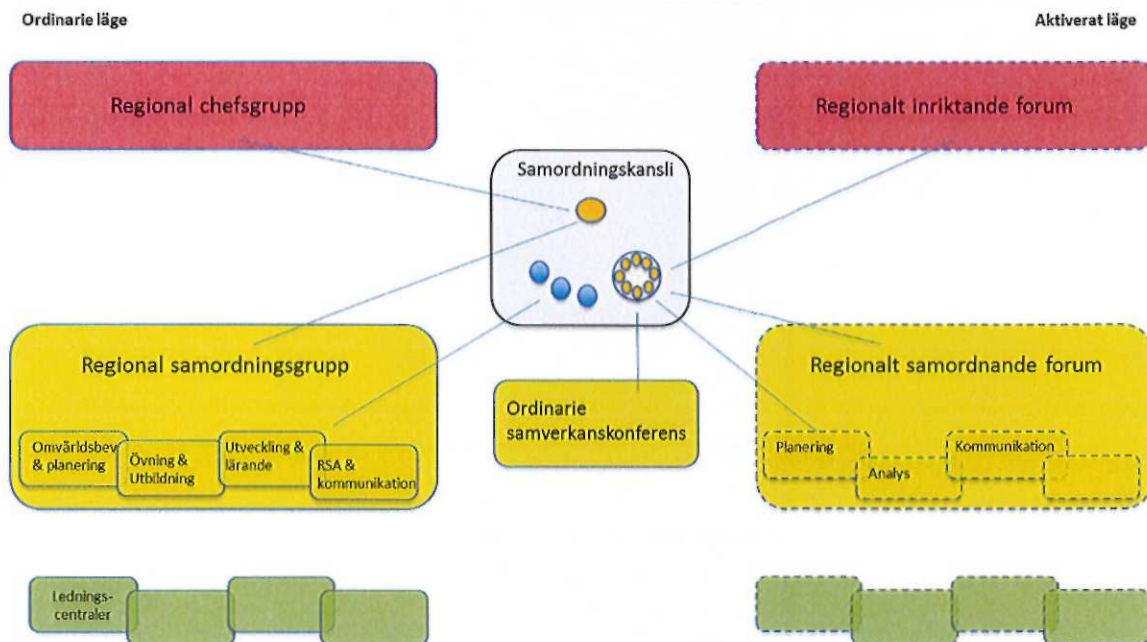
Ordinarie läge

Aktiverat läge

Regional chefsgrupp

Regionalt inriktande forum

Samordningskansli

Regional samordningsgrupp

Omvärldsbev & planering

Övning & Utbildning

Utveckling & lärande

RSA & kommunikation

Ordinarie samverkanskonferens

Regionalt samordnande forum

Planering

Analys

Kommunikation

Lednings-centraler